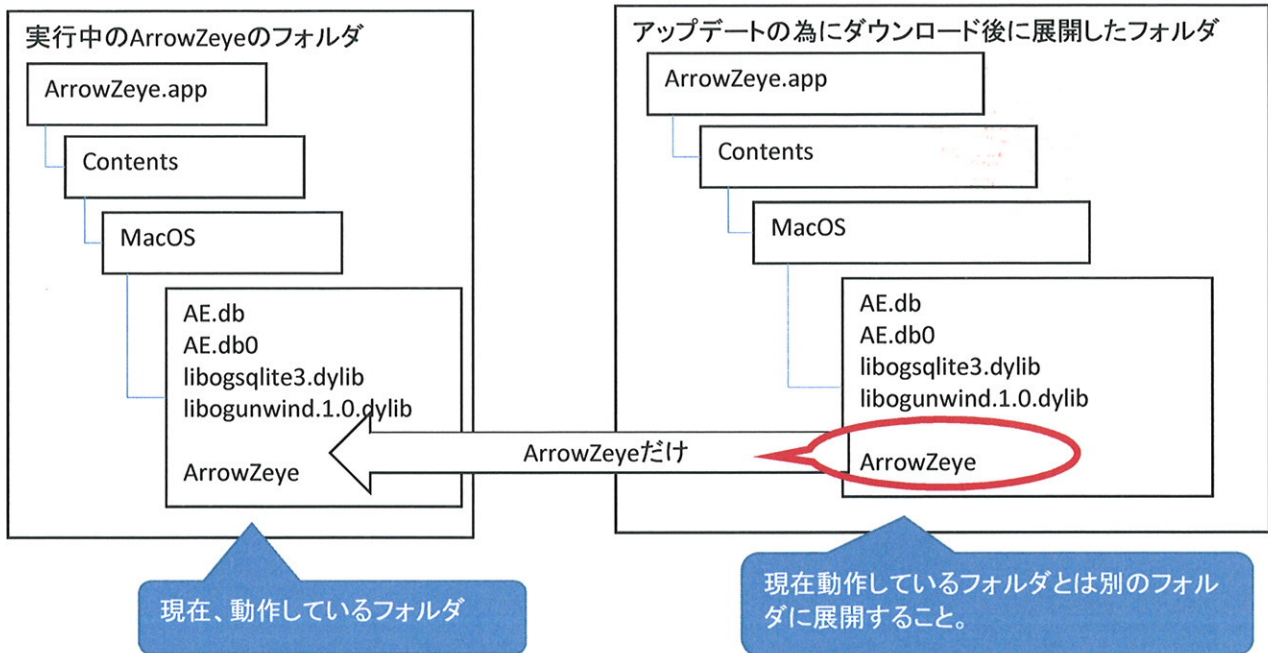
実行中のArrowZeyeのフォルダ

ArrowZeye.app

Contents

MacOS

AE.db
AE.db0
libogsqlite3.dylib
libogunwind.1.0.dylib

ArrowZeye

アップデートの為にダウンロード後に展開したフォルダ

ArrowZeye.app

Contents

MacOS

AE.db
AE.db0
libogsqlite3.dylib
libogunwind.1.0.dylib

ArrowZeye

ArrowZeyeだけ

現在、動作しているフォルダ

現在動作しているフォルダとは別のフォルダに展開すること。